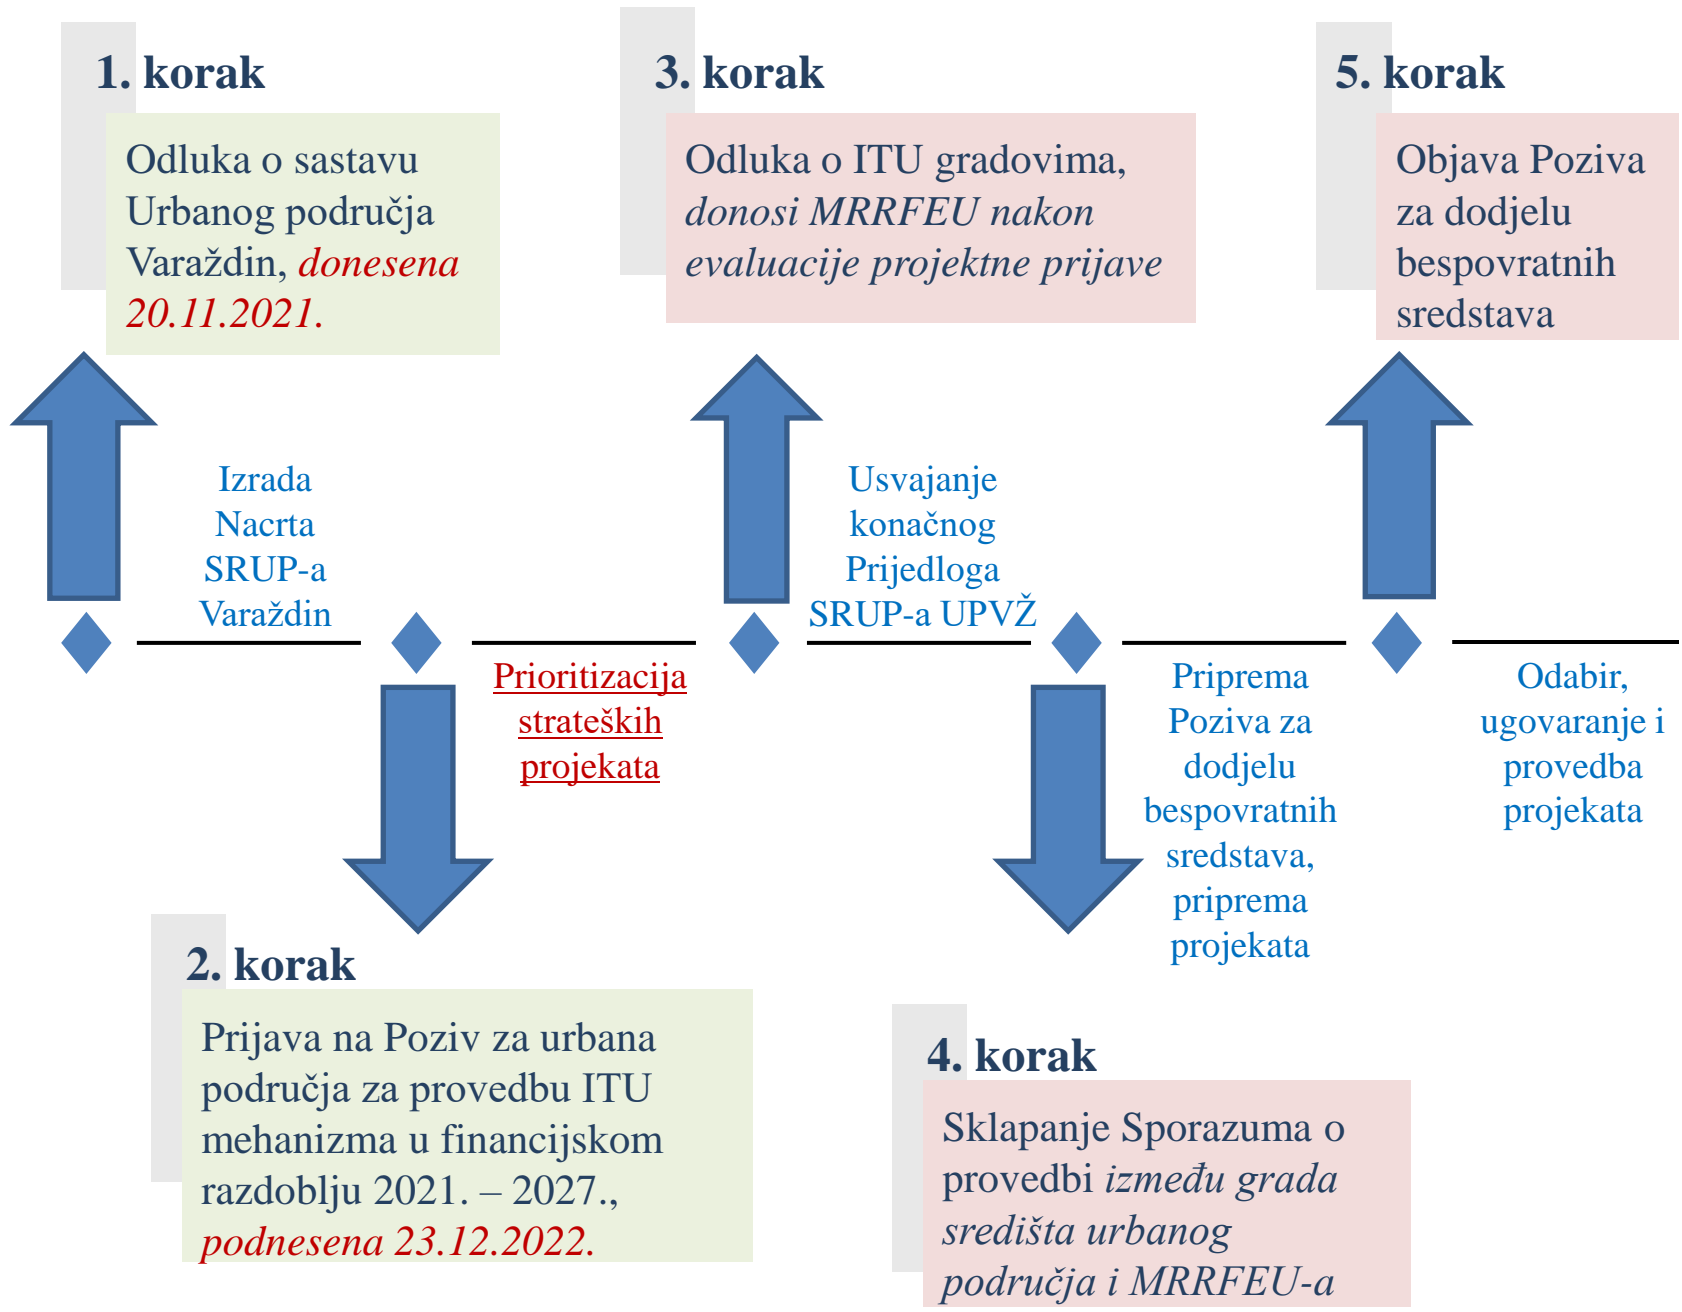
1. korak

Odluka o sastavu Urbanog područja Varaždin, donesena 20.11.2021.

3. korak

Odluka o ITU gradovima, donosi MRRFEU nakon evaluacije projektne prijave

5. korak

Objava Poziva za dodjelu bespovratnih sredstava

Izrada Nacrta SRUP-a Varaždin

Usvajanje konačnog Prijedloga SRUP-a UPVŽ

Prioritizacija strateških projekata

Priprema Poziva za dodjelu bespovratnih sredstava, priprema projekata

Odabir, ugovaranje i provedba projekata

2. korak

Prijava na Poziv za urbana područja za provedbu ITU mehanizma u financijskom razdoblju 2021. – 2027., podnesena 23.12.2022.

4. korak

Sklapanje Sporazuma o provedbi između grada središta urbanog područja i MRRFEU-a